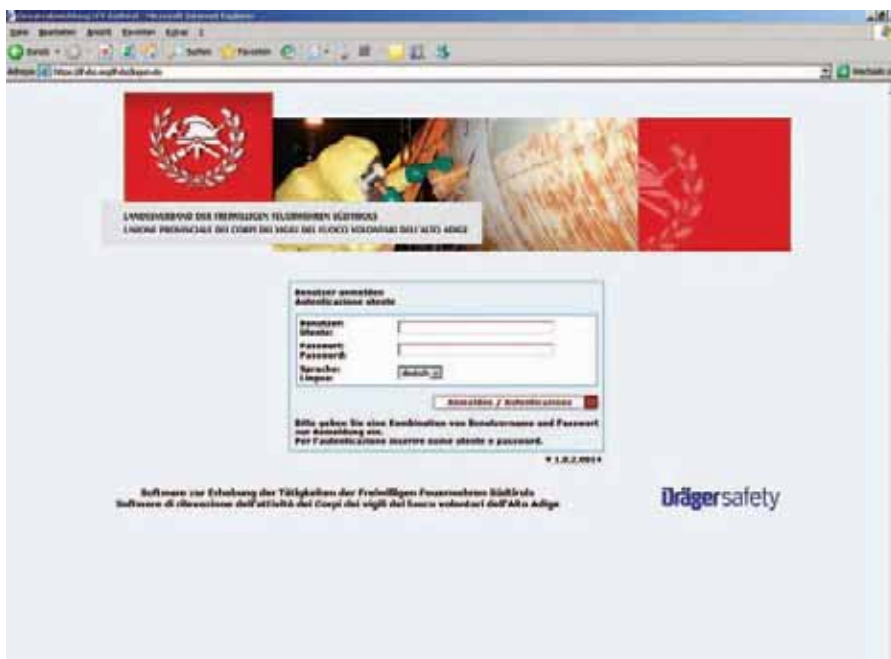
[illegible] - Microsoft Internet Explorer
Datei Bearbeiten Ansicht Favoriten Extras ?
Zurück Suchen Favoriten
Adresse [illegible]
Wechseln zu

LANDESVERBAND DER FREIWILLIGEN FEUERWEHREN SÜDTIROLS
UNIONE PROVINCIALE DEI CORPI DEI VIGILI DEL FUOCO VOLONTARI DELL'ALTO ADIGE

Benutzer anmelden
Autenticazione utente

Benutzer:
Utente:
Passwort:
Password:
Sprache:
Lingua:
deutsch

Anmelden / Autenticazione

Bitte geben Sie eine Kombination von Benutzername und Passwort zur Anmeldung ein.
Per l'autenticazione inserire nome utente e password.

V 1.0.2.0014

Software zur Erhebung der Tätigkeiten der Freiwilligen Feuerwehren Südtirols
Software di rilevazione dell'attività dei Corpi dei vigili del fuoco volontari dell'Alto Adige

Drägersafety